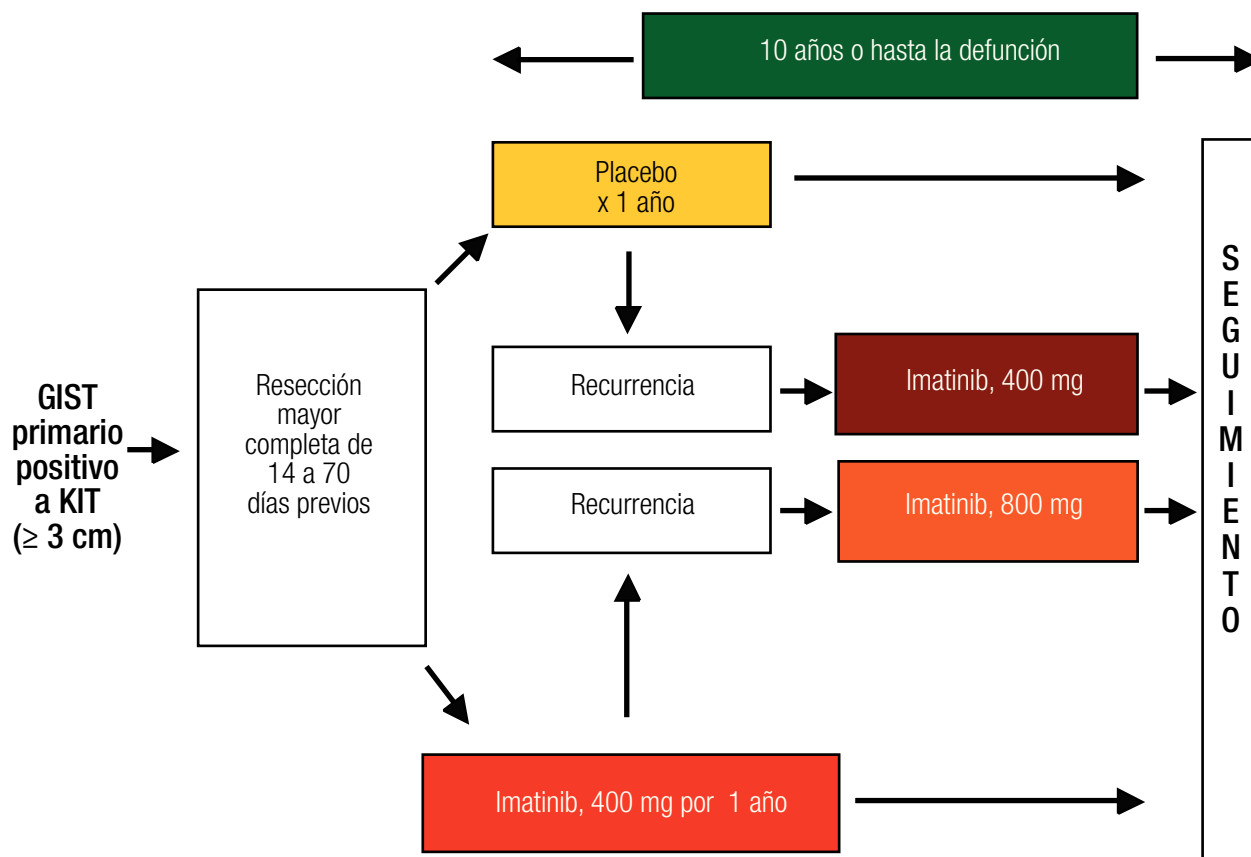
10 años o hasta la defunción

Placebo x 1 año

GIST primario positivo a KIT ($\geq$ 3 cm)

Resección mayor completa de 14 a 70 días previos

Recurrencia

Imatinib, 400 mg

Recurrencia

Imatinib, 800 mg

Imatinib, 400 mg por 1 año

SEGUIMIENTO